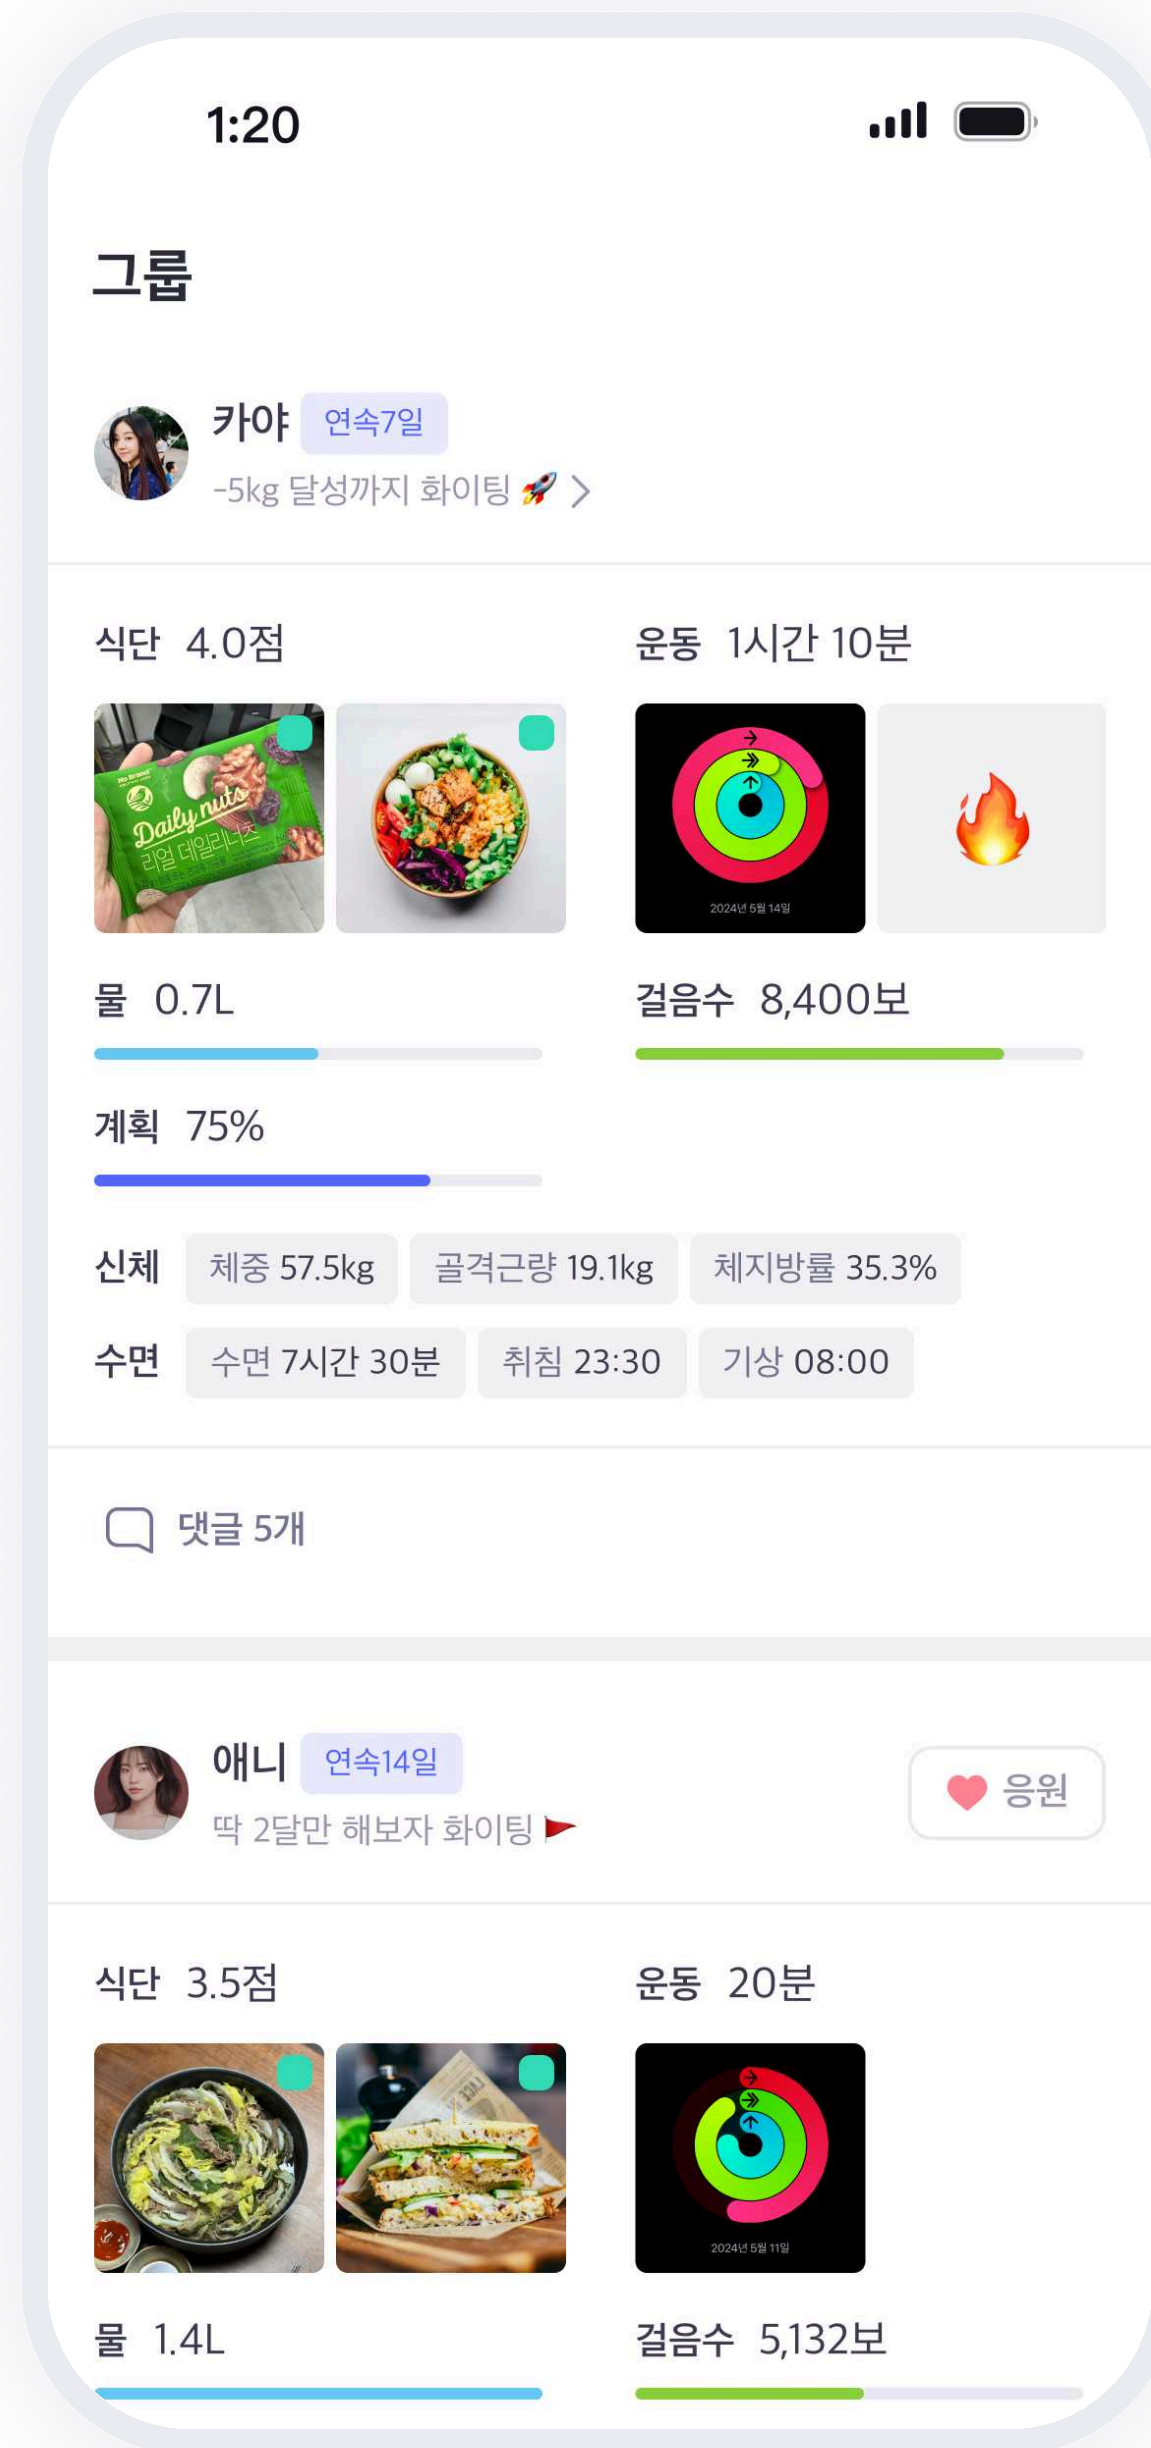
1:20

그룹

카야 연속7일
-5kg 달성까지 화이팅 🚀 >

식단 4.0점

Daily nuts
리얼 데일리너츠

운동 1시간 10분

2024년 5월 14일

물 0.7L

걸음수 8,400보

계획 75%

신체 체중 57.5kg 골격근량 19.1kg 체지방률 35.3%

수면 수면 7시간 30분 취침 23:30 기상 08:00

댓글 5개

애니 연속14일
딱 2달만 해보자 화이팅

응원

식단 3.5점

운동 20분

2024년 5월 11일

물 1.4L

걸음수 5,132보